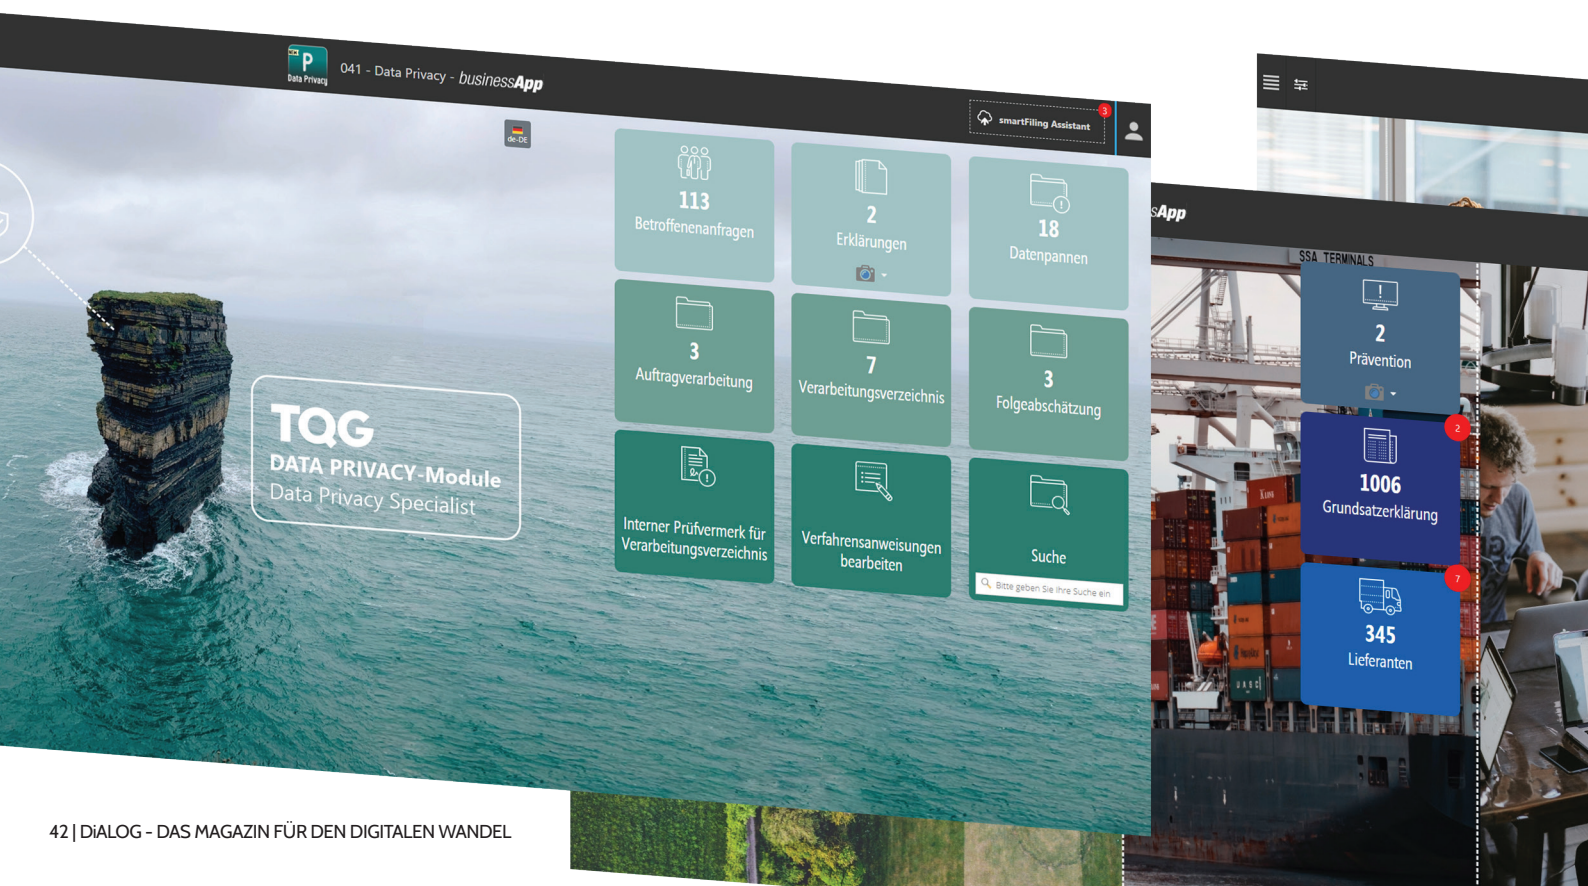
P
Data Privacy
041 - Data Privacy - businessApp

smartFiling Assistant
3

de-DE

113
Betroffenenanfragen

2
Erklärungen

18
Datenpannen

3
Auftragverarbeitung

7
Verarbeitungsverzeichnis

3
Folgeabschätzung

Interner Prüfvermerk für Verarbeitungsverzeichnis

Verfahrensanweisungen bearbeiten

Suche
Bitte geben Sie Ihre Suche ein

TQG
DATA PRIVACY-Module
Data Privacy Specialist

sApp

SSA TERMINALS

2
Prävention

2
1006
Grundsatzerklärung

7
345
Lieferanten

42 | DiALOG - DAS MAGAZIN FÜR DEN DIGITALEN WANDEL